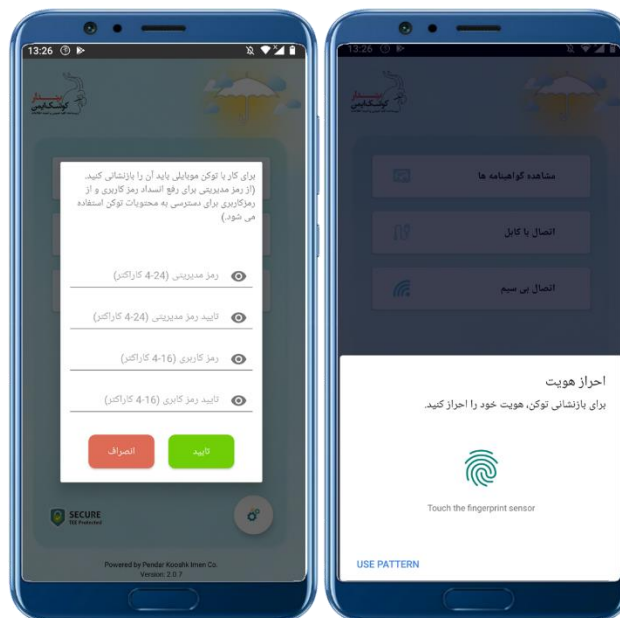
13:26

برای کار با توکن موبایلی باید آن را بازنشانی کنید. (از رمز مدیریتی برای رفع انسداد رمز کاربری و از رمزکاربری برای دسترسی به محتویات توکن استفاده می شود.)

رمز مدیریتی (24-4 کاراکتر)

تایید رمز مدیریتی (24-4 کاراکتر)

رمز کاربری (16-4 کاراکتر)

تایید رمز کاربری (16-4 کاراکتر)

تایید

انصراف

SECURE
TEE Protected

Powered by Pendar Kooshk Imen Co.
Version: 2.0.7

13:26

مشاهده گواهینامه ها

اتصال با کابل

اتصال بی سیم

احراز هویت

برای بازنشانی توکن، هویت خود را احراز کنید.

Touch the fingerprint sensor

USE PATTERN